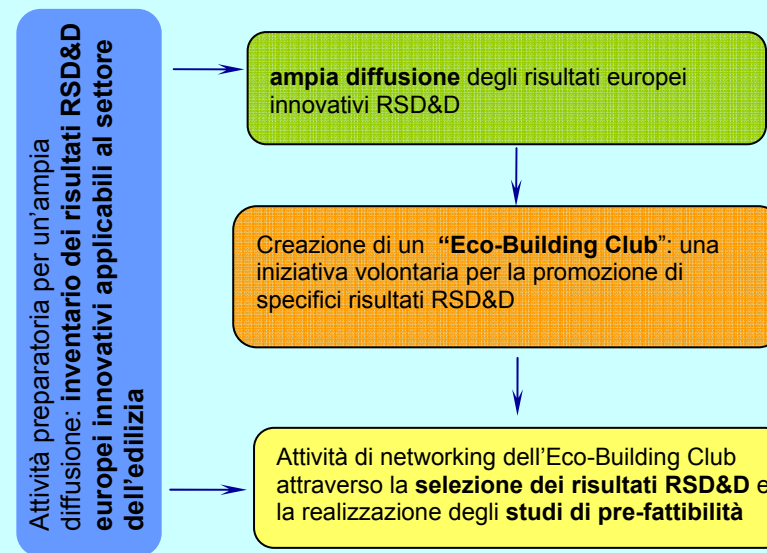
Attività preparatoria per un'ampia diffusione: **inventario dei risultati RSD&D europei innovativi applicabili al settore dell'edilizia**

**ampia diffusione** degli risultati europei innovativi RSD&D

Creazione di un **"Eco-Building Club**": una iniziativa volontaria per la promozione di specifici risultati RSD&D

Attività di networking dell'Eco-Building Club attraverso la **selezione dei risultati RSD&D** e la realizzazione degli **studi di pre-fattibilità**